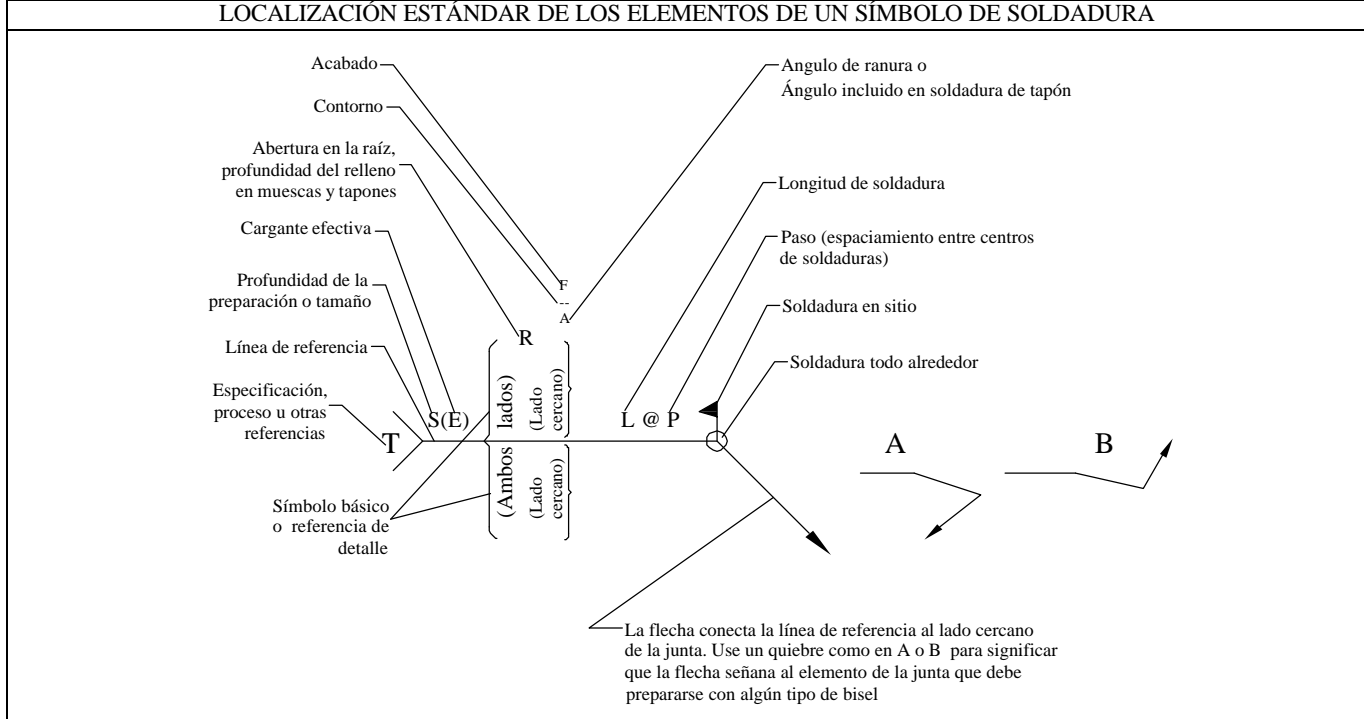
LOCALIZACIÓN ESTÁNDAR DE LOS ELEMENTOS DE UN SÍMBOLO DE SOLDADURA

Acabado

Contorno

Abertura en la raíz, profundidad del relleno en muescas y tapones

Cargante efectiva

Profundidad de la preparación o tamaño

Línea de referencia

Especificación, proceso u otras referencias

Angulo de ranura o Ángulo incluido en soldadura de tapón

Longitud de soldadura

Paso (espaciamiento entre centros de soldaduras)

Soldadura en sitio

Soldadura todo alrededor

F
--
A

R

S(E)

T

(Ambos lados)

(Lado cercano)

(Lado cercano)

L @ P

A

B

Símbolo básico o referencia de detalle

La flecha conecta la línea de referencia al lado cercano de la junta. Use un quiebre como en A o B para significar que la flecha señana al elemento de la junta que debe prepararse con algún tipo de bisel